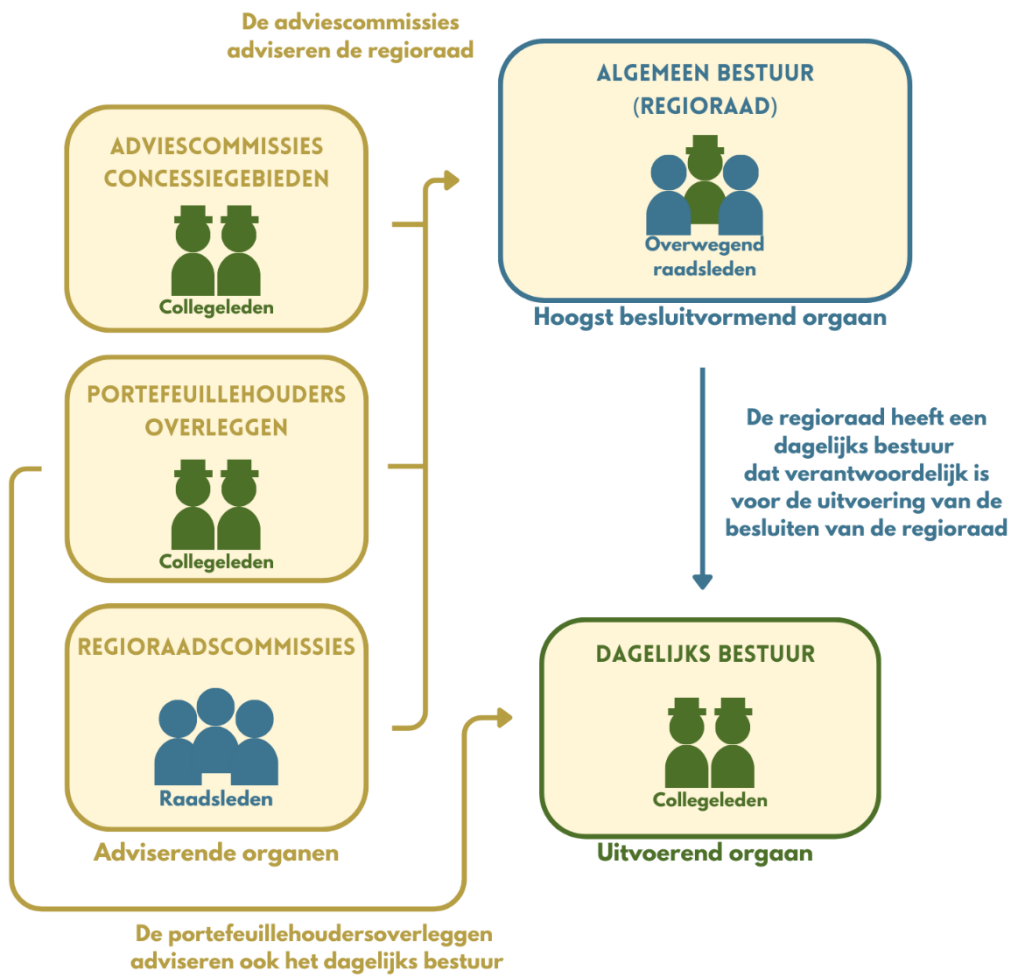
De adviescommissies adviseren de regioraad

ADVIESCOMMISSIES CONCESSIEGEBIEDEN

Collegeleden

PORTEFEUILLEHOUDERS OVERLEGGEN

Collegeleden

REGIORAADSCOMMISSIES

Raadsleden

Adviserende organen

ALGEMEEN BESTUUR (REGIORAAD)

Overwegend raadsleden

Hoogst besluitvormend orgaan

De regioraad heeft een dagelijks bestuur dat verantwoordelijk is voor de uitvoering van de besluiten van de regioraad

DAGELIJKS BESTUUR

Collegeleden

Uitvoerend orgaan

De portefeuillehoudersoverleggen adviseren ook het dagelijks bestuur